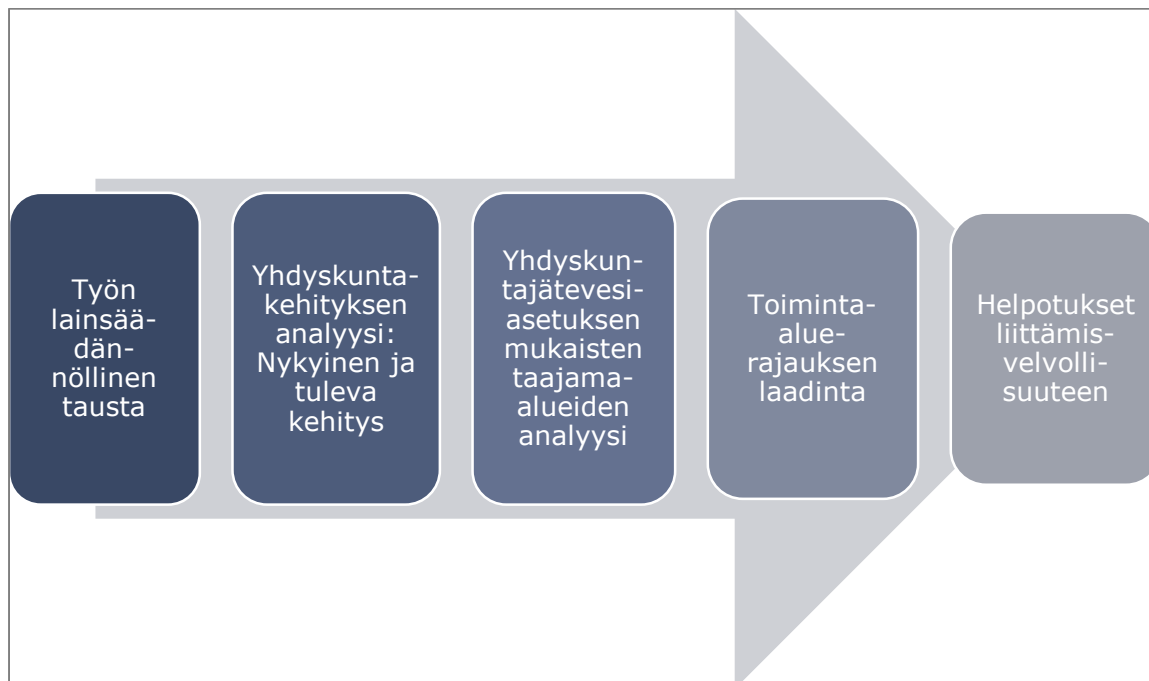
Työn lainsäädännöllinen tausta

Yhdyskuntakehityksen analyysi: Nykyinen ja tuleva kehitys

Yhdyskuntajätevesiasetuksen mukaisten taajama-alueiden analyysi

Toiminta-aluerajauksen laadinta

Helpotukset liittämisvelvollisuuteen